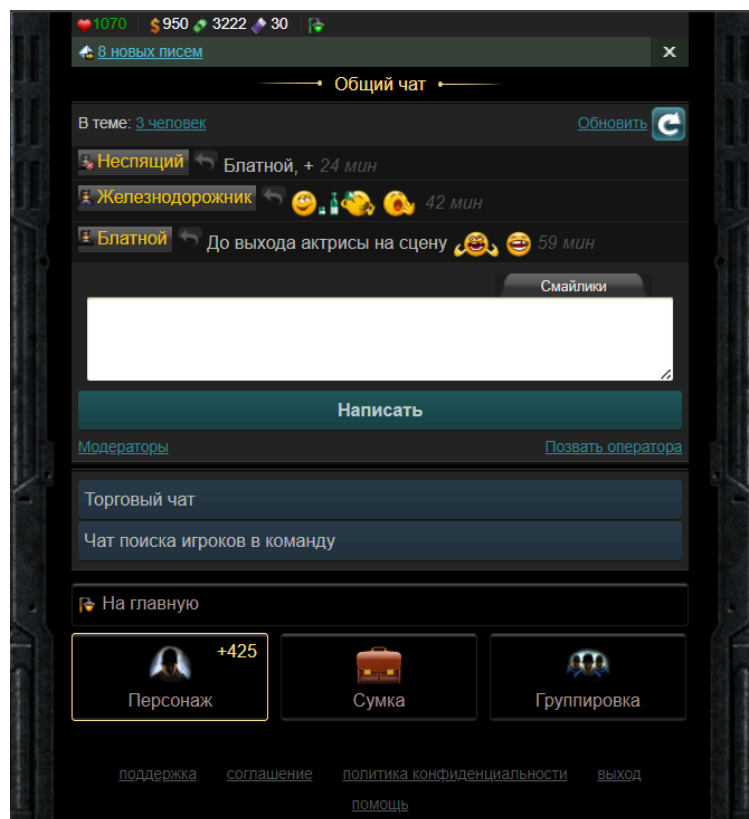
1070 | 950 3222 30

8 новых писем ×

Общий чат

В теме: 3 человек Обновить

Неспящий Блатной, + 24 мин

Железнодорожник 42 мин

Блатной До выхода актрисы на сцену 59 мин

Смайлики

Написать

Модераторы Позвать оператора

Торговый чат

Чат поиска игроков в команду

На главную

+425
Персонаж

Сумка

Группировка

поддержка соглашение политика конфиденциальности выход помощь